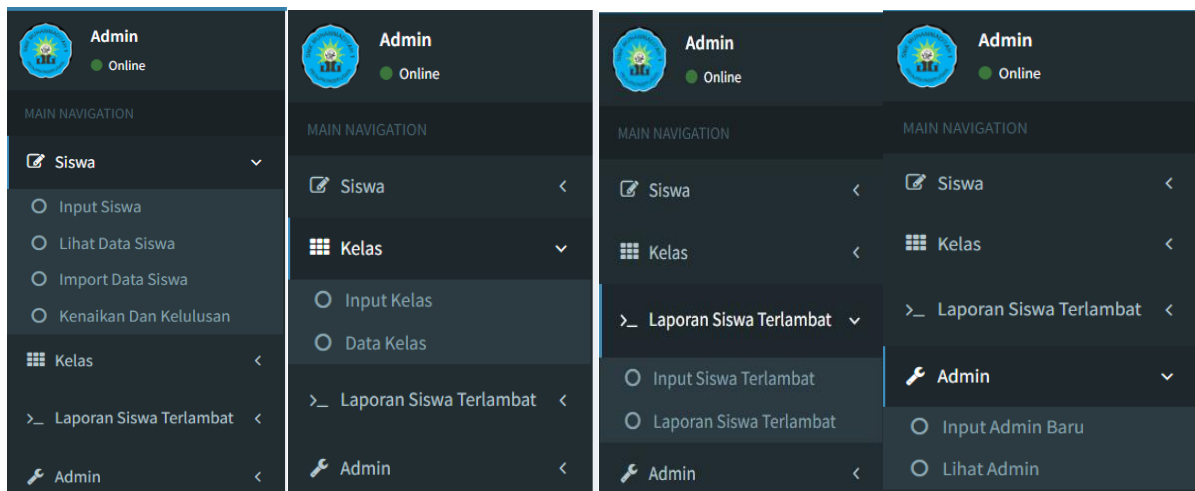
Admin
Online

MAIN NAVIGATION

Siswa

Input Siswa

Lihat Data Siswa

Import Data Siswa

Kenaikan Dan Kelulusan

Kelas

>_ Laporan Siswa Terlambat

Admin

Admin
Online

MAIN NAVIGATION

Siswa

Kelas

Input Kelas

Data Kelas

>_ Laporan Siswa Terlambat

Admin

Admin
Online

MAIN NAVIGATION

Siswa

Kelas

>_ Laporan Siswa Terlambat

Input Siswa Terlambat

Laporan Siswa Terlambat

Admin

Admin
Online

MAIN NAVIGATION

Siswa

Kelas

>_ Laporan Siswa Terlambat

Admin

Input Admin Baru

Lihat Admin